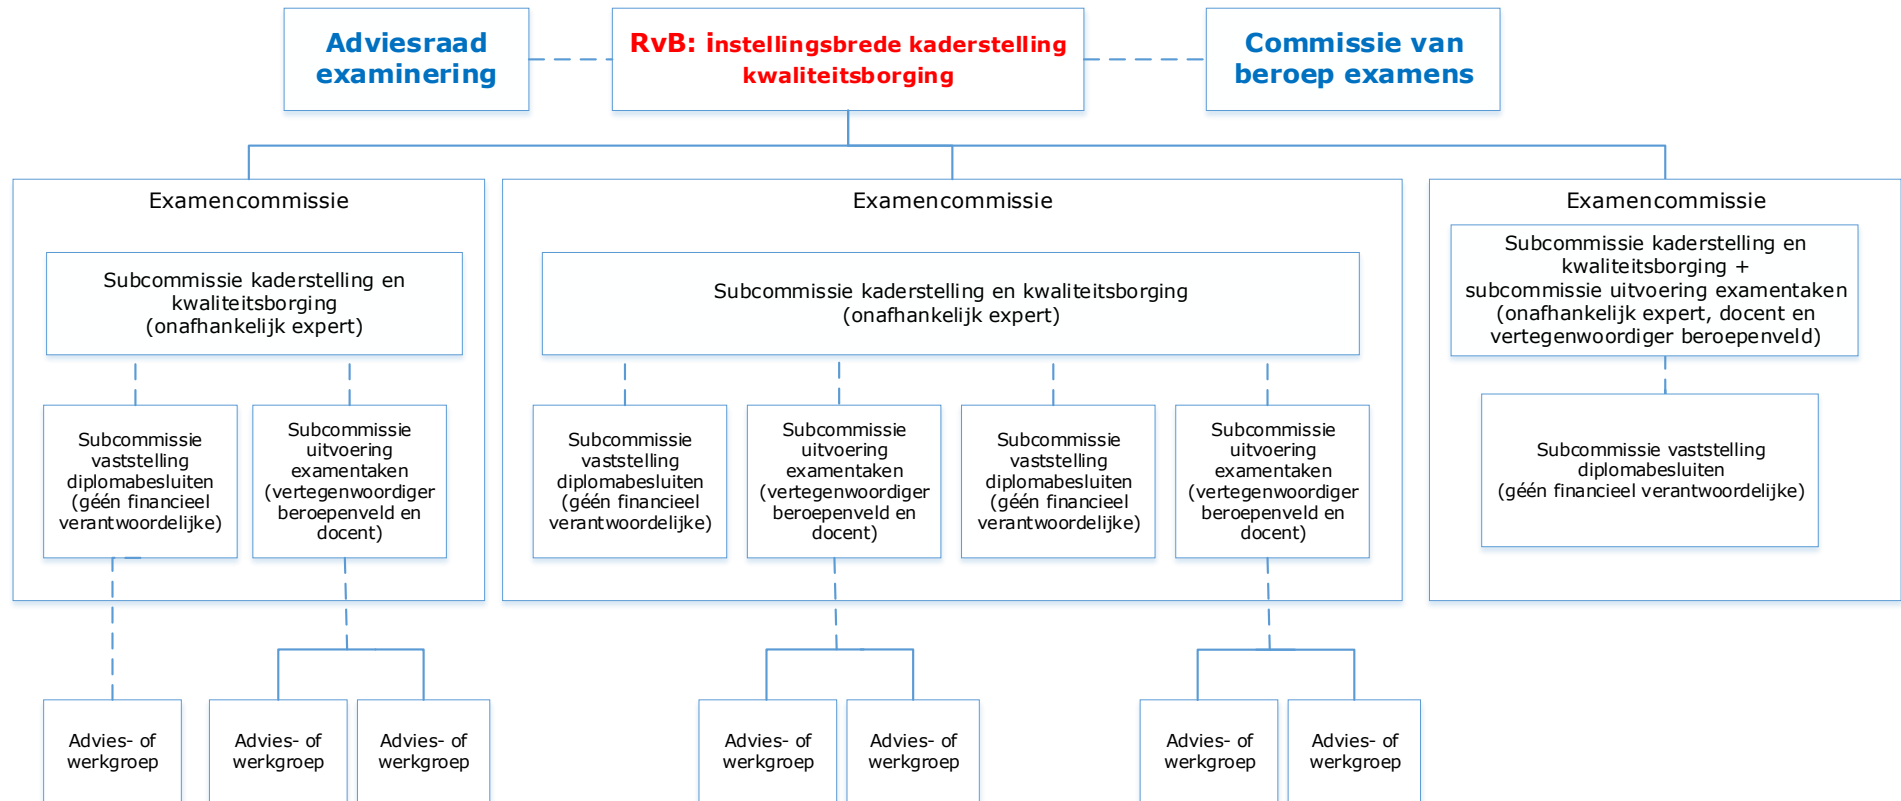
Adviesraad examinering

RvB: instellingsbrede kaderstelling kwaliteitsborging

Commissie van beroep examens

Examencommissie

Subcommissie kaderstelling en kwaliteitsborging (onafhankelijk expert)

Subcommissie vaststelling diplomabesluiten (géén financieel verantwoordelijke)

Subcommissie uitvoering examentaken (vertegenwoordiger beroepenveld en docent)

Examencommissie

Subcommissie kaderstelling en kwaliteitsborging (onafhankelijk expert)

Subcommissie vaststelling diplomabesluiten (géén financieel verantwoordelijke)

Subcommissie uitvoering examentaken (vertegenwoordiger beroepenveld en docent)

Subcommissie vaststelling diplomabesluiten (géén financieel verantwoordelijke)

Subcommissie uitvoering examentaken (vertegenwoordiger beroepenveld en docent)

Examencommissie

Subcommissie kaderstelling en kwaliteitsborging + subcommissie uitvoering examentaken (onafhankelijk expert, docent en vertegenwoordiger beroepenveld)

Subcommissie vaststelling diplomabesluiten (géén financieel verantwoordelijke)

Advies- of werkgroep

Advies- of werkgroep

Advies- of werkgroep

Advies- of werkgroep

Advies- of werkgroep

Advies- of werkgroep

Advies- of werkgroep